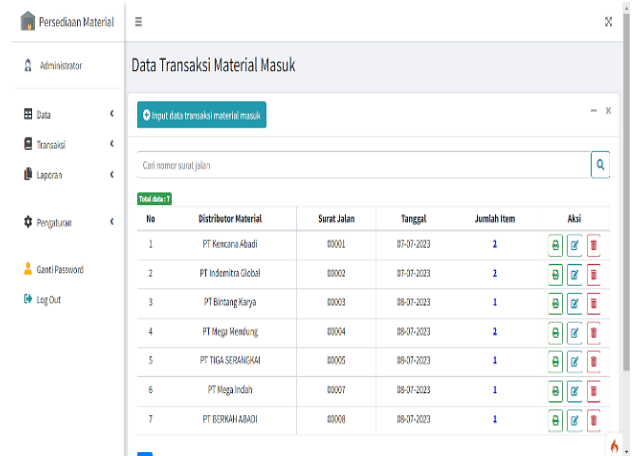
Persediaan Material

Administrator

Data

Transaksi

Laporan

Pengaturan

Ganti Password

Log Out

Data Transaksi Material Masuk

Input data transaksi material masuk

Cari nomor surat jalan

Total data : 7

| No | Distributor Material | Surat Jalan | Tanggal | Jumlah Item | Aksi |
|---|---|---|---|---|---|
| 1 | PT Kencana Abadi | 00001 | 07-07-2023 | 2 | |
| 2 | PT Indomitra Global | 00002 | 07-07-2023 | 2 | |
| 3 | PT Bintang Karya | 00003 | 08-07-2023 | 1 | |
| 4 | PT Mega Mendung | 00004 | 08-07-2023 | 2 | |
| 5 | PT TIGA SERANGKAI | 00005 | 08-07-2023 | 1 | |
| 6 | PT Mega Indah | 00007 | 08-07-2023 | 1 | |
| 7 | PT BERKAH ABADI | 00008 | 08-07-2023 | 1 | |